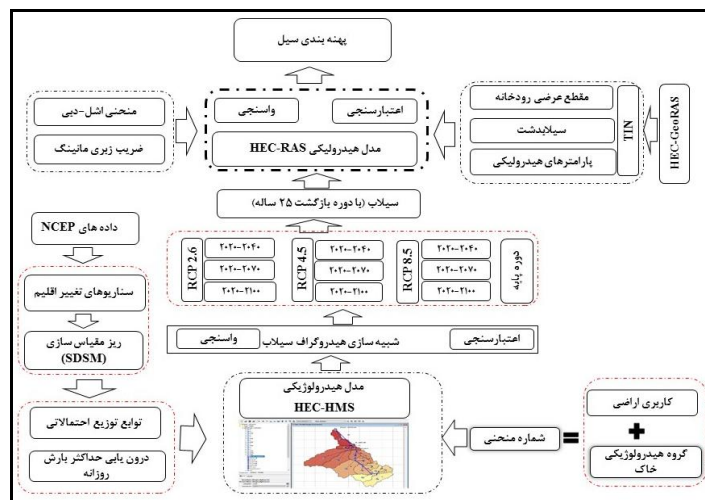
پهنه بندی سیل

منحنی اشل-دبی

ضریب زبری مانینگ

اعتبارسنجی

واسنجی

مدل هیدرولیکی HEC-RAS

مقطع عرضی رودخانه

سیلابدشت

پارامترهای هیدرولیکی

TIN

HEC-GeoRAS

سیلاب (با دوره بازگشت ۲۵ ساله)

داده های NCEP

RCP 2.6

۲۰۲۰-۲۰۴۰

۲۰۲۰-۲۰۷۰

۲۰۲۰-۲۱۰۰

RCP 4.5

۲۰۲۰-۲۰۴۰

۲۰۲۰-۲۰۷۰

۲۰۲۰-۲۱۰۰

RCP 8.5

۲۰۲۰-۲۰۴۰

۲۰۲۰-۲۰۷۰

۲۰۲۰-۲۱۰۰

دوره پایه

سناریوهای تغییر اقلیم

ریز مقیاس سازی (SDSM)

واسنجی

شبیه سازی هیدروگراف سیلاب

اعتبارسنجی

مدل هیدرولوژیکی HEC-HMS

توابع توزیع احتمالاتی

درون یابی حداکثر بارش روزانه

شماره منحنی

کاربری اراضی

گروه هیدرولوژیکی خاک